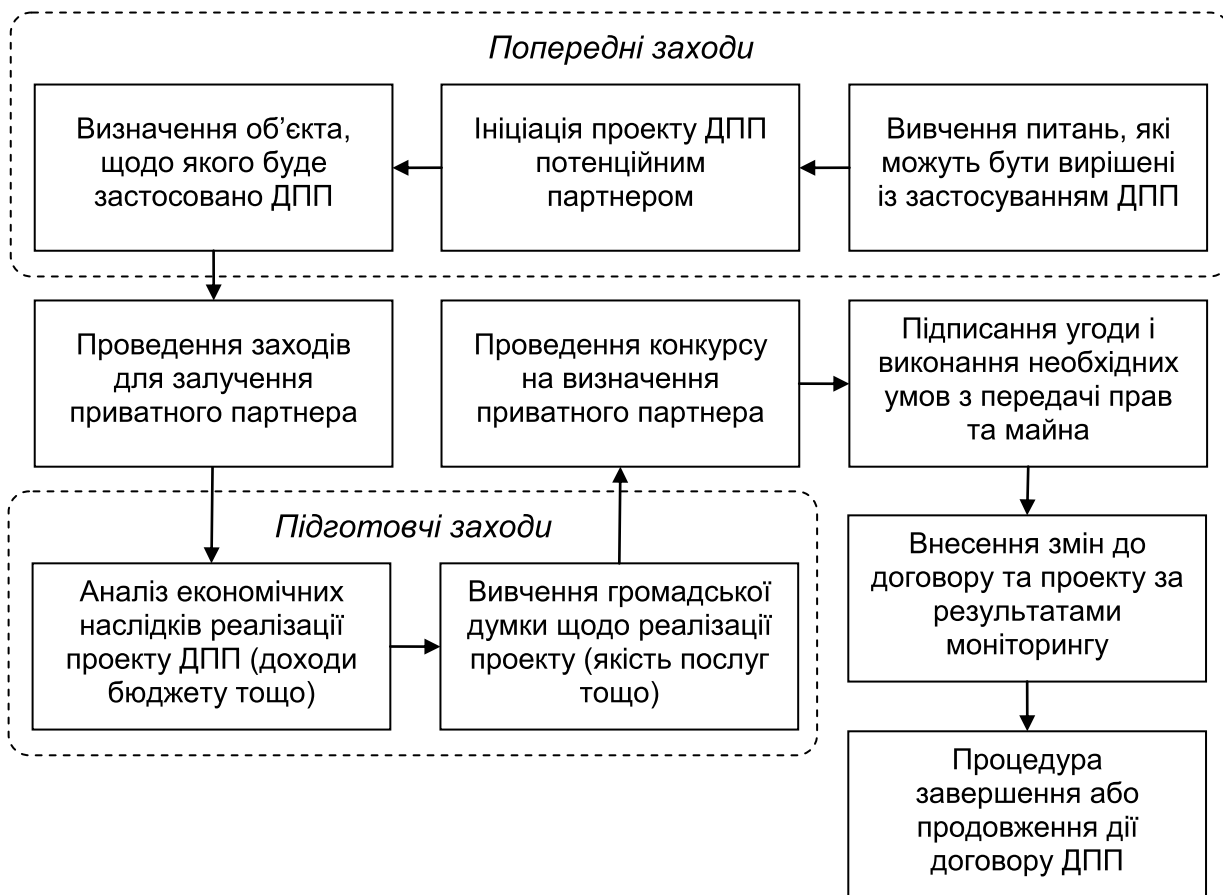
Попередні заходи

Визначення об'єкта, щодо якого буде застосовано ДПП

Ініціація проекту ДПП потенційним партнером

Вивчення питань, які можуть бути вирішені із застосуванням ДПП

Проведення заходів для залучення приватного партнера

Проведення конкурсу на визначення приватного партнера

Підписання угоди і виконання необхідних умов з передачі прав та майна

Підготовчі заходи

Аналіз економічних наслідків реалізації проекту ДПП (доходи бюджету тощо)

Вивчення громадської думки щодо реалізації проекту (якість послуг тощо)

Внесення змін до договору та проекту за результатами моніторингу

Процедура завершення або продовження дії договору ДПП